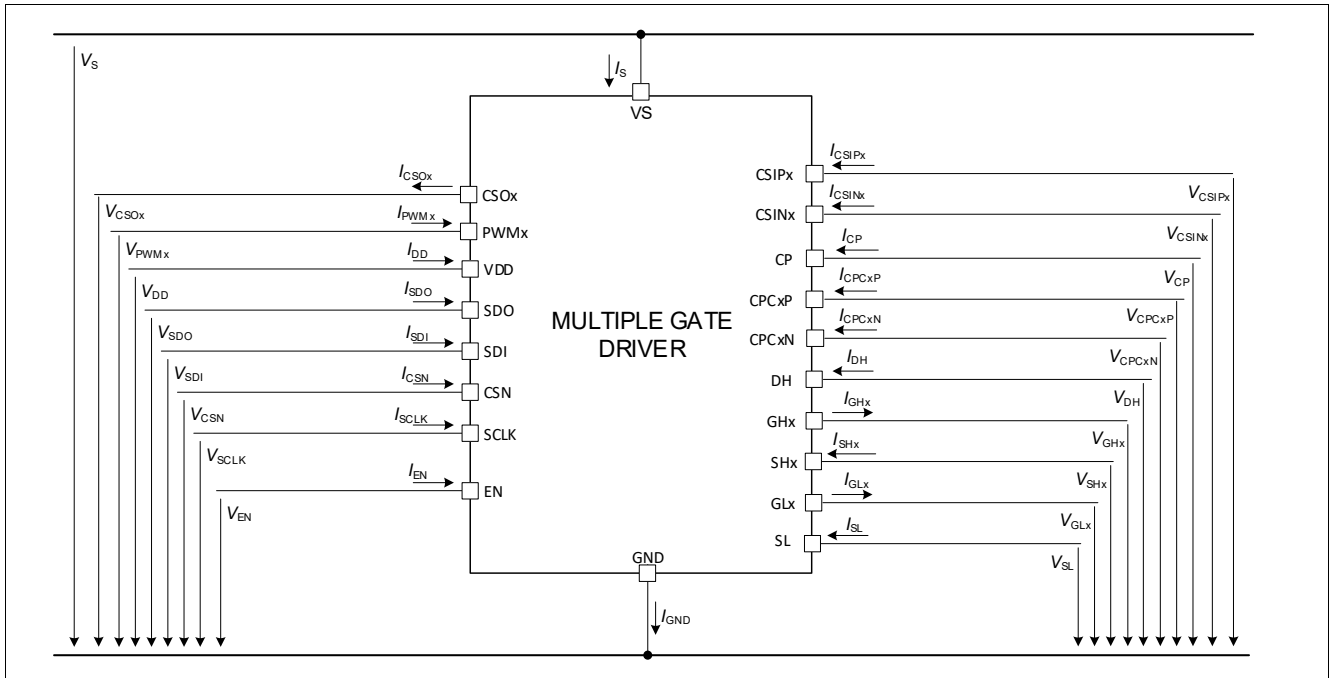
$V_S$

$I_S$

VS

MULTIPLE GATE DRIVER

$I_{CSOx}$
CSOx
$V_{CSOx}$
$I_{PWMx}$
PWMx
$V_{PWMx}$
$I_{DD}$
VDD
$V_{DD}$
$I_{SDO}$
SDO
$V_{SDO}$
$I_{SDI}$
SDI
$V_{SDI}$
$I_{CSN}$
CSN
$V_{CSN}$
$I_{SCLK}$
SCLK
$V_{SCLK}$
$I_{EN}$
EN
$V_{EN}$

$I_{CSIPx}$
CSIPx
$V_{CSIPx}$
$I_{CSINx}$
CSINx
$V_{CSINx}$
$I_{CP}$
CP
$V_{CP}$
$I_{CPCxP}$
CPCxP
$V_{CPCxP}$
$I_{CPCxN}$
CPCxN
$V_{CPCxN}$
$I_{DH}$
DH
$V_{DH}$
$I_{GHx}$
GHx
$V_{GHx}$
$I_{SHx}$
SHx
$V_{SHx}$
$I_{GLx}$
GLx
$V_{GLx}$
$I_{SL}$
SL
$V_{SL}$

GND
$I_{GND}$